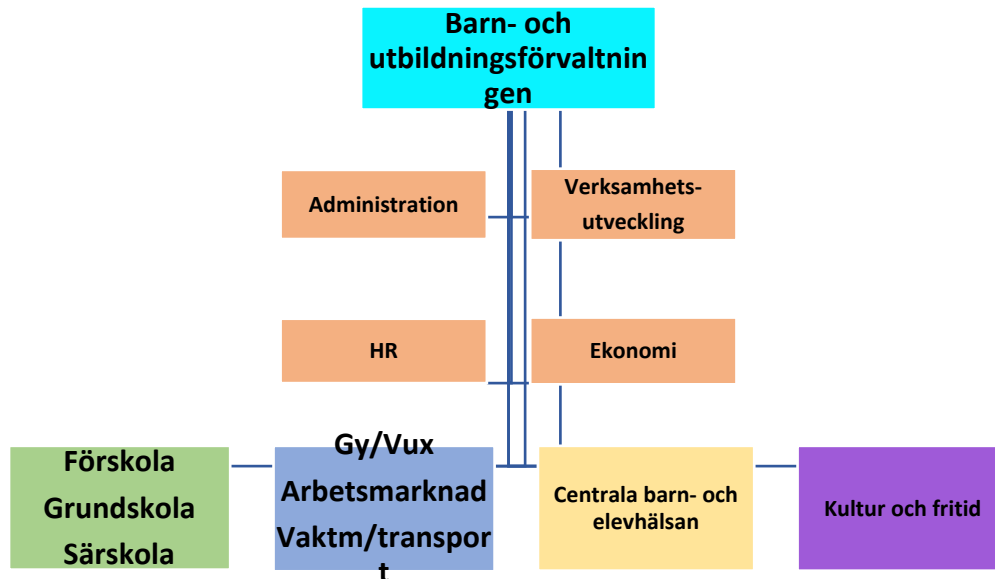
Barn- och utbildningsförvaltningen

Administration

Verksamhets-utveckling

HR

Ekonomi

Förskola
Grundskola
Särskola

Gy/Vux
Arbetsmarknad
Vaktm/transport

Centrala barn- och elevhälsan

Kultur och fritid